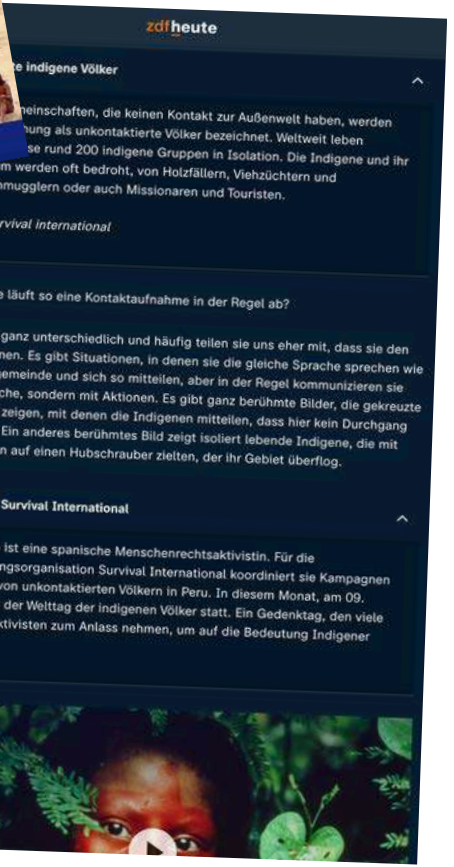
zdfheute

te indigene Völker

neinschaften, die keinen Kontakt zur Außenwelt haben, werden hnung als unkontaktierte Völker bezeichnet. Weltweit leben se rund 200 indigene Gruppen in Isolation. Die Indigene und ihr m werden oft bedroht, von Holzfällern, Viehzüchtern und mugglern oder auch Missionaren und Touristen.

rvival International

e läuft so eine Kontaktaufnahme in der Regel ab?

ganz unterschiedlich und häufig teilen sie uns eher mit, dass sie den nen. Es gibt Situationen, in denen sie die gleiche Sprache sprechen wie emeinde und sich so mitteilen, aber in der Regel kommunizieren sie che, sondern mit Aktionen. Es gibt ganz berühmte Bilder, die gekreuzte zeigen, mit denen die Indigenen mitteilen, dass hier kein Durchgang Ein anderes berühmtes Bild zeigt isoliert lebende Indigene, die mit n auf einen Hubschrauber zielten, der ihr Gebiet überflog.

Survival International

ist eine spanische Menschenrechtsaktivistin. Für die ngsorganisation Survival International koordiniert sie Kampagnen von unkontaktierten Völkern in Peru. In diesem Monat, am 09. der Welttag der indigenen Völker statt. Ein Gedenktag, den viele ktivisten zum Anlass nehmen, um auf die Bedeutung Indigener